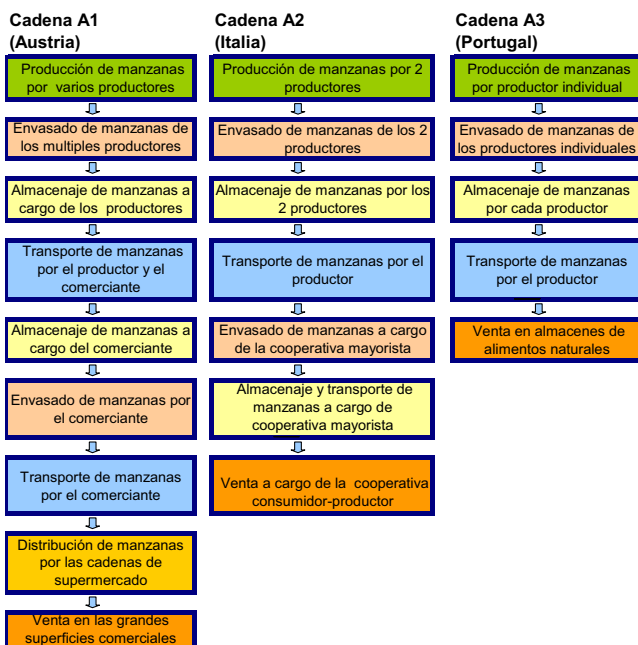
Cadena A1 (Austria)

Producción de manzanas por varios productores

Envasado de manzanas de los multiples productores

Almacenaje de manzanas a cargo de los productores

Transporte de manzanas por el productor y el comerciante

Almacenaje de manzanas a cargo del comerciante

Envasado de manzanas por el comerciante

Transporte de manzanas por el comerciante

Distribución de manzanas por las cadenas de supermercado

Venta en las grandes superficies comerciales

Cadena A2 (Italia)

Producción de manzanas por 2 productores

Envasado de manzanas de los 2 productores

Almacenaje de manzanas por los 2 productores

Transporte de manzanas por el productor

Envasado de manzanas a cargo de la cooperativa mayorista

Almacenaje y transporte de manzanas a cargo de cooperativa mayorista

Venta a cargo de la cooperativa consumidor-productor

Cadena A3 (Portugal)

Producción de manzanas por productor individual

Envasado de manzanas de los productores individuales

Almacenaje de manzanas por cada productor

Transporte de manzanas por el productor

Venta en almacenes de alimentos naturales